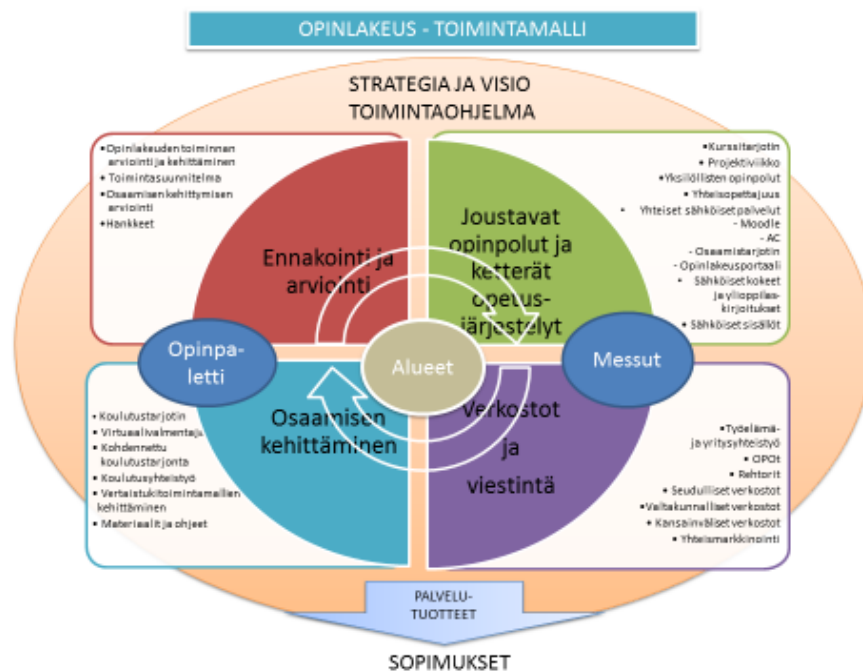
OPINLAKEUS - TOIMINTAMALLI

STRATEGIA JA VISIO
TOIMINTAOHJELMA

•Opinlakeuden toiminnan arviointi ja kehittäminen
•Toimintasuunnitelma
•Osaamisen kehittymisen arviointi
•Hankkeet

Ennakointi ja arviointi

•Kurssitarjotin
•Projektiviikko
•Yksilöllisten opinpolut
•Yhteisopettajuus
Yhteiset sähköiset palvelut
- Moodle
- AC
- Osaamistarjotin
- Opinlakeusportaali
- Sähköiset kokeet ja ylioppilaskirjoitukset
•Sähköiset sisällöt

Joustavat opinpolut ja ketterät opetusjärjestelyt

Opinpaletti

Alueet

Messut

•Koulutustarjotin
•Virtuaalivalmentaja
•Kohdennettu koulutustarjonta
•Koulutusyhteistyö
•Vertaistukitoimintamallien kehittäminen
•Materiaalit ja ohjeet

Osaamisen kehittäminen

Verkostot ja viestintä

•Työelämä- ja yritysyhteistyö
•OPOt
•Rehtorit
•Seudulliset verkostot
•Valtakunnalliset verkostot
•Kansainväliset verkostot
•Yhteismarkkinointi

PALVELU-TUOTTEET

SOPIMUKSET